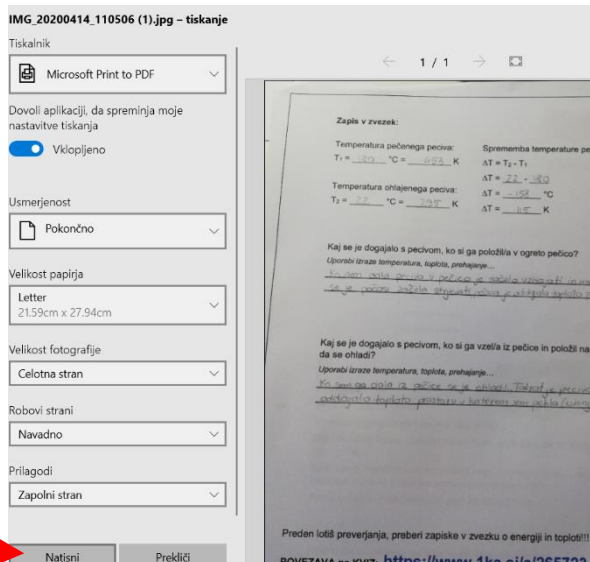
IMG_20200414_110506 (1).jpg – tiskanje

Tiskalnik

Microsoft Print to PDF

Dovoli aplikaciji, da spreminja moje nastavitve tiskanja

Vklopljeno

Usmerjenost

Pokončno

Velikost papirja

Letter
21.59cm x 27.94cm

Velikost fotografije

Celotna stran

Robovi strani

Navadno

Prilagodi

Zapolni stran

Natisni

Prekliči

1 / 1

Zapis v zvezek:

Temperatura pečenega peciva:
$T_1$ = 180 °C = 453 K

Temperatura ohlajenega peciva:
$T_2$ = 22 °C = 295 K

Sprememba temperature pe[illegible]
$\Delta T = T_2 - T_1$
$\Delta T$ = 22 - 180
$\Delta T$ = -158 °C
$\Delta T$ = 65 K

Kaj se je dogajalo s pecivom, ko si ga položil/a v ogreto pečico?
Uporabi izraze temperatura, toplota, prehajanje...
Ko sem dala pecivo v pečico je začelo vzhajati in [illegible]
se je pecivo začelo stopati, ker je dobilo toplot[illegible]

Kaj se je dogajalo s pecivom, ko si ga vzel/a iz pečice in položil na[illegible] da se ohladi?
Uporabi izraze temperatura, toplota, prehajanje...
Ko sem ga dala iz pečice se je ohladil. Toplota peciv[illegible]
oddajala toploto prostoru v katerem sem pekla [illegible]

Preden lotiš preverjanja, preberi zapiske v zvezku o energiji in toploti!!!

POVEZAVA DO KVIZ: https://www.1ka.si/a/265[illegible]